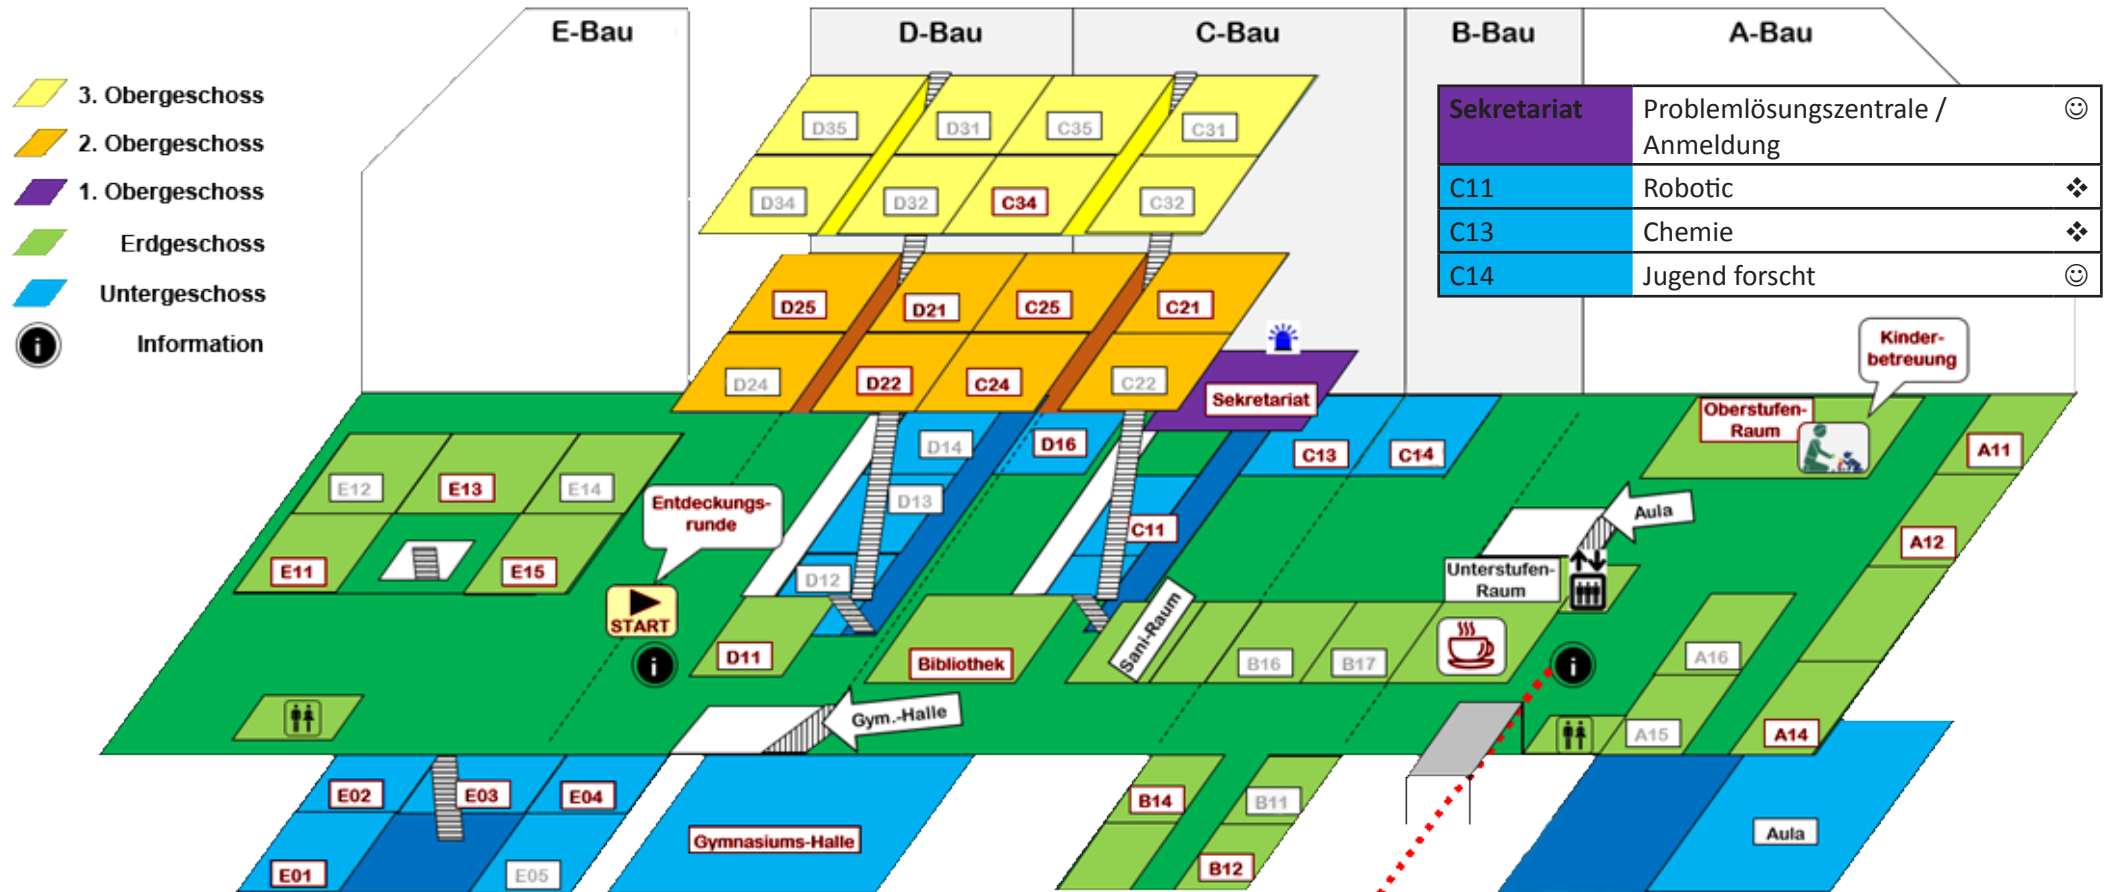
E-Bau

D-Bau

C-Bau

B-Bau

A-Bau

3. Obergeschoss
2. Obergeschoss
1. Obergeschoss
Erdgeschoss
Untergeschoss
Information

| Sekretariat | Problemlösungszentrale / Anmeldung | ☺ |
|---|---|---|
| C11 | Robotic | ❖ |
| C13 | Chemie | ❖ |
| C14 | Jugend forscht | ☺ |

D35 D31 C35 C31
D34 D32 C34 C32
D25 D21 C25 C21
D24 D22 C24 C22
Sekretariat
D14 D16 C13 C14
D13 C11
D12
D11
E12 E13 E14
E11 E15
Entdeckungs-runde
START
Bibliothek
Sani-Raum
B16 B17
Unterstufen-Raum
Aula
Oberstufen-Raum
Kinder-betreuung
A11
A12
A16
A15
A14
Gym.-Halle
E02 E03 E04
E01 E05
Gymnasiums-Halle
B14 B11
B12
Aula